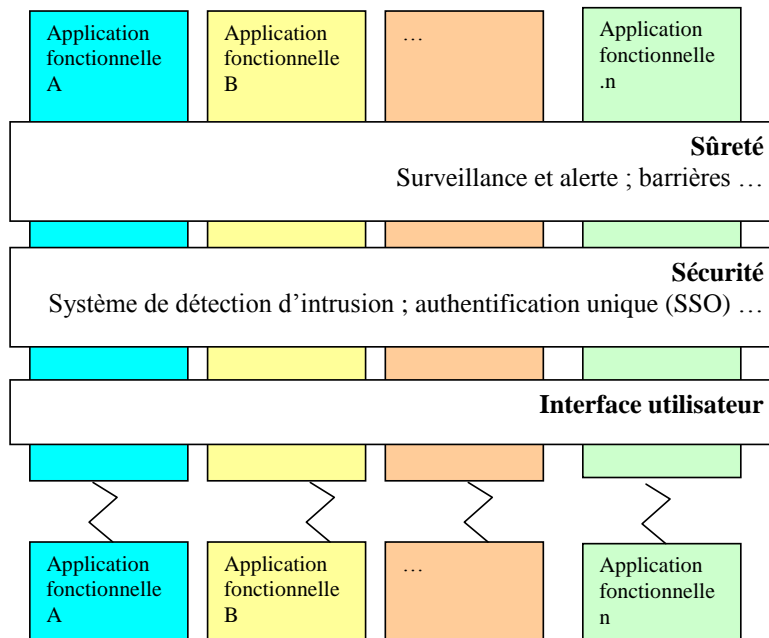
Application fonctionnelle A

Application fonctionnelle B

…

Application fonctionnelle .n

**Sûreté**
Surveillance et alerte ; barrières …

**Sécurité**
Système de détection d'intrusion ; authentification unique (SSO) …

**Interface utilisateur**

Application fonctionnelle A

Application fonctionnelle B

…

Application fonctionnelle n